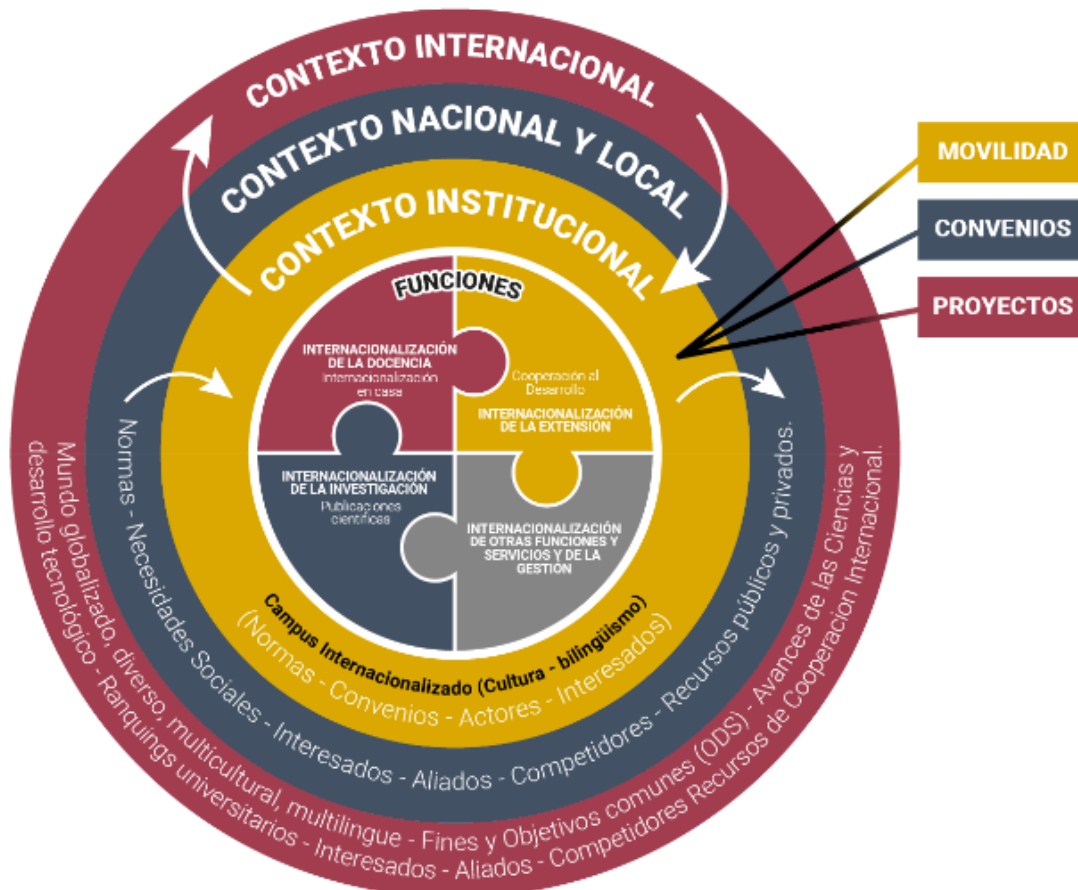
CONTEXTO INTERNACIONAL

CONTEXTO NACIONAL Y LOCAL

CONTEXTO INSTITUCIONAL

MOVILIDAD

CONVENIOS

PROYECTOS

FUNCIONES

INTERNACIONALIZACIÓN DE LA DOCENCIA
Internacionalización en casa

Cooperación al Desarrollo
INTERNACIONALIZACIÓN DE LA EXTENSIÓN

INTERNACIONALIZACIÓN DE LA INVESTIGACIÓN
Publicaciones científicas

INTERNACIONALIZACIÓN DE OTRAS FUNCIONES Y SERVICIOS Y DE LA GESTIÓN

Campus Internacionalizado (Cultura - bilingüismo)
(Normas - Convenios - Actores - Interesados)

Normas - Necesidades Sociales - Interesados - Aliados - Competidores - Recursos públicos y privados.

Mundo globalizado, diverso, multicultural, multilingue - Fines y Objetivos comunes (ODS) - Avances de las Ciencias y desarrollo tecnológico - Ranquings universitarios - Interesados - Aliados - Competidores Recursos de Cooperacion Internacional.